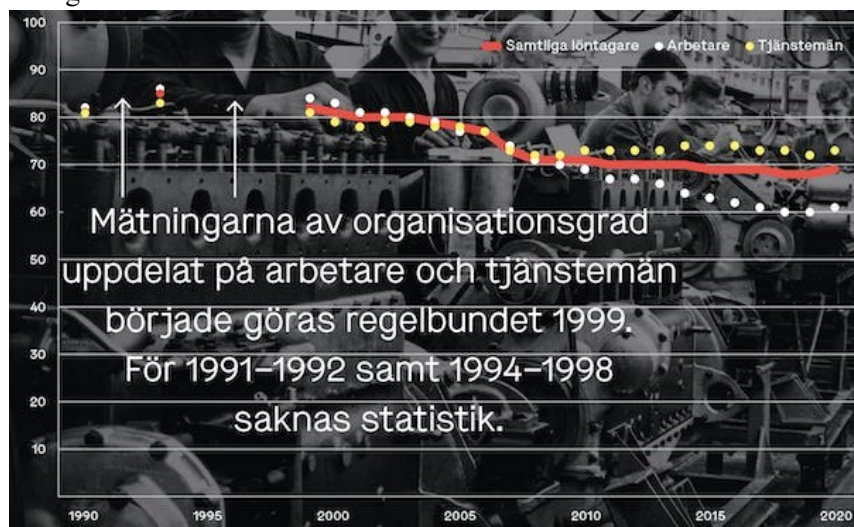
100
90
80
70
60
50
40
30
20
10

Samtliga löntagare • Arbetare • Tjänstemän

Mätningarna av organisationsgrad uppdelat på arbetare och tjänstemän började göras regelbundet 1999. För 1991–1992 samt 1994–1998 saknas statistik.

1990 1995 2000 2005 2010 2015 2020